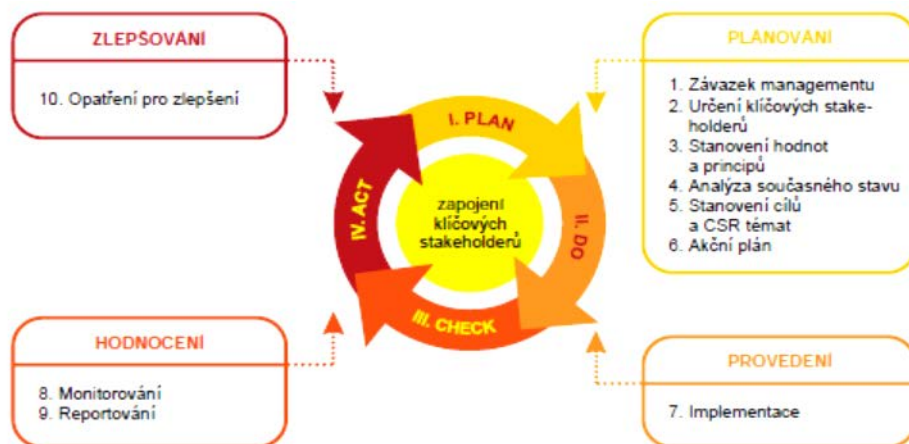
ZLEPŠOVÁNÍ

10. Opatření pro zlepšení

PLÁNOVÁNÍ

1. Závazek managementu
2. Určení klíčových stakeholderů
3. Stanovení hodnot a principů
4. Analýza současného stavu
5. Stanovení cílů a CSR témat
6. Akční plán

I. PLAN

II. DO

III. CHECK

IV. ACT

zapojení klíčových stakeholderů

HODNOCENÍ

8. Monitorování
9. Reportování

PROVEDENÍ

7. Implementace